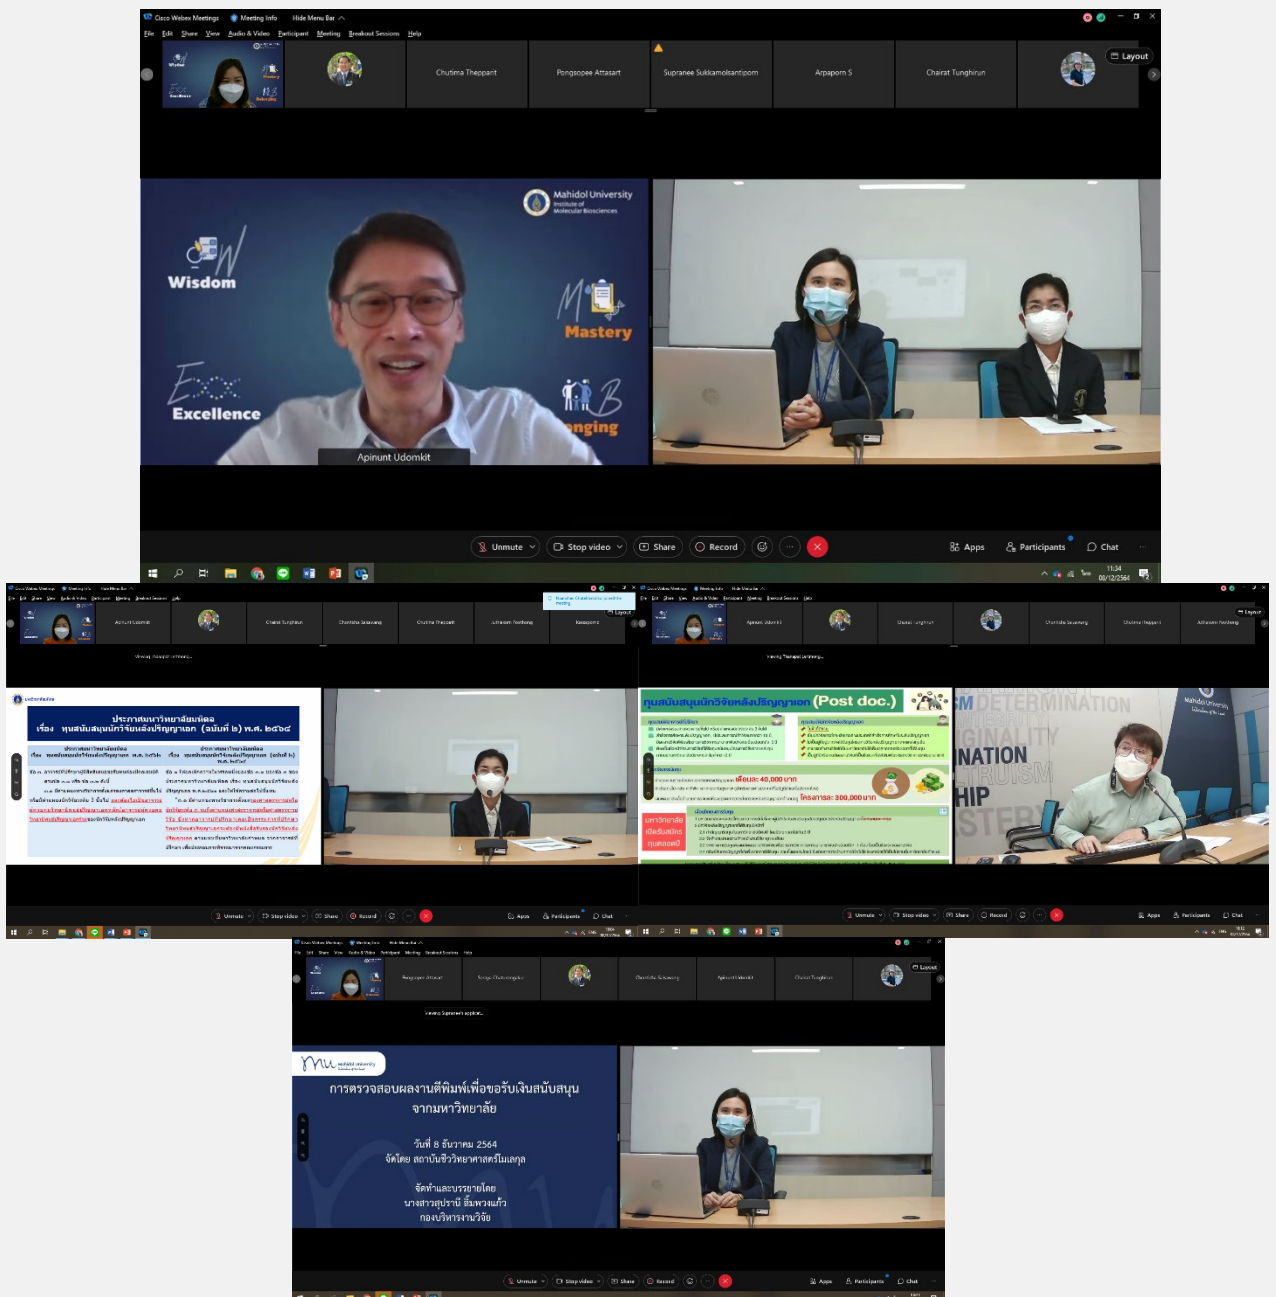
Cisco Webex Meetings   Meeting Info   Hide Menu Bar

File  Edit  Share  View  Audio & Video  Participant  Meeting  Breakout Sessions  Help

Chutima Theppant   Pongsopee Attasart   Supranee Sukkamolsantipom   Arpaporn S   Chairat Tunghirun

Layout

Mahidol University
Institute of Molecular Biosciences

Wisdom

Mastery

Excellence

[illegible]nging

Apinunt Udomkit

Unmute   Stop video   Share   Record   Apps   Participants   Chat

11:34
08/12/2564

Layout

ประกาศมหาวิทยาลัยมหิดล
เรื่อง ทุนสนับสนุนนักวิจัยหลังปริญญาเอก (ฉบับที่ ๒) พ.ศ. ๒๕๖๔

ทุนสนับสนุนนักวิจัยหลังปริญญาเอก (Post doc.)

เดือนละ 40,000 บาท

ไม่เกิน 300,000 บาท

Unmute   Stop video   Share   Record   Apps   Participants   Chat

Layout

Mahidol University

การตรวจสอบผลงานตีพิมพ์เพื่อขอรับเงินสนับสนุน
จากมหาวิทยาลัย

วันที่ 8 ธันวาคม 2564
จัดโดย สถาบันชีววิทยาศาสตร์โมเลกุล

จัดทำและบรรยายโดย
นางสาวสุปราณี อิ่มพวงแก้ว
กองบริหารงานวิจัย

Unmute   Stop video   Share   Record   Apps   Participants   Chat